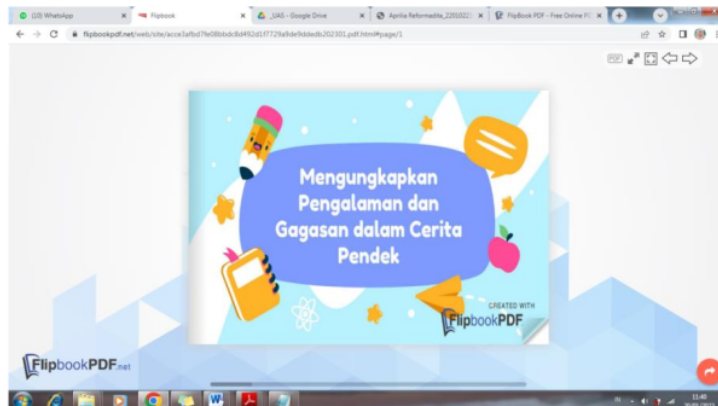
(10) WhatsApp
Flipbook
_UAS - Google Drive
Aprilia Reformadita_2201022
FlipBook PDF - Free Online P
flipbookpdf.net/web/site/acce3afbd7fe08bbdc8d492d1f7729a9de9ddedb202301.pdf.html#page/1

Mengungkapkan Pengalaman dan Gagasan dalam Cerita Pendek

CREATED WITH
FlipbookPDF

FlipbookPDF.net

11:40